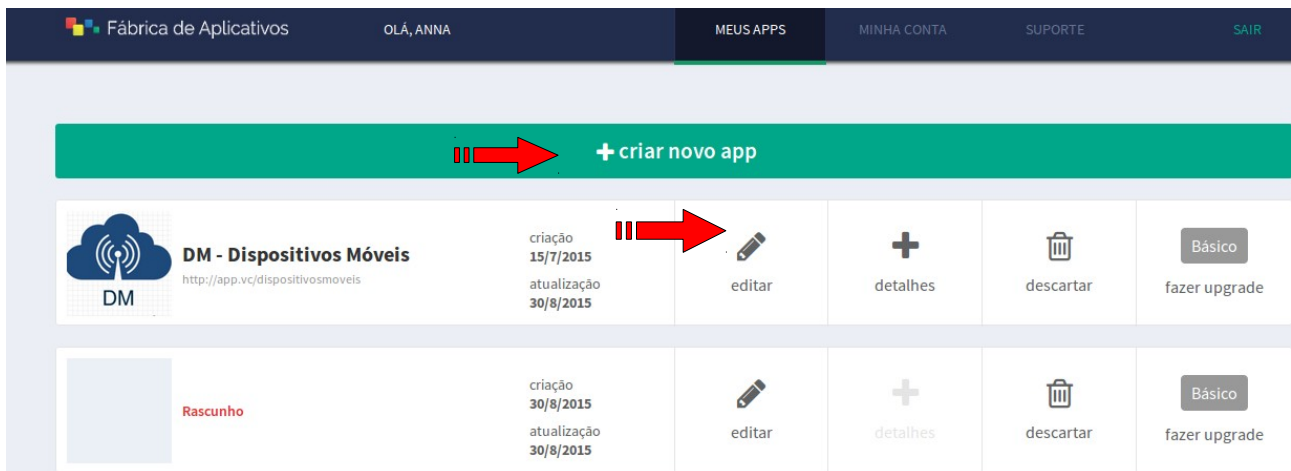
Fábrica de Aplicativos OLÁ, ANNA MEUS APPS MINHA CONTA SUPORTE SAIR

+ criar novo app

DM

DM - Dispositivos Móveis
http://app.vc/dispositivosmoveis

criação
15/7/2015
atualização
30/8/2015

editar

detalhes

descartar

Básico
fazer upgrade

Rascunho

criação
30/8/2015
atualização
30/8/2015

editar

detalhes

descartar

Básico
fazer upgrade